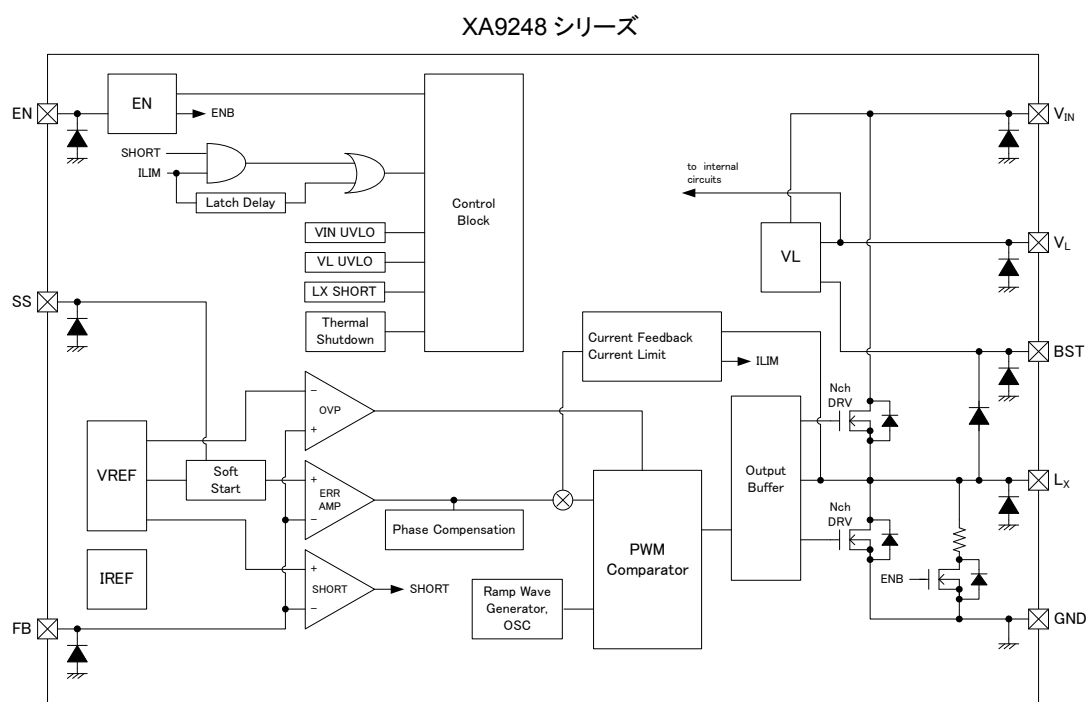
XA9248 シリーズ

EN
EN
ENB
SHORT
ILIM
Latch Delay
Control Block
VIN UVLO
VL UVLO
LX SHORT
Thermal Shutdown
SS
VREF
Soft Start
IREF
FB
−
OVP
+
+
ERR AMP
−
+
SHORT
−
SHORT
Phase Compensation
Ramp Wave Generator, OSC
PWM Comparator
Current Feedback Current Limit
ILIM
Output Buffer
Nch DRV
Nch DRV
ENB
to internal circuits
VL
$V_{IN}$
$V_L$
BST
$L_X$
GND